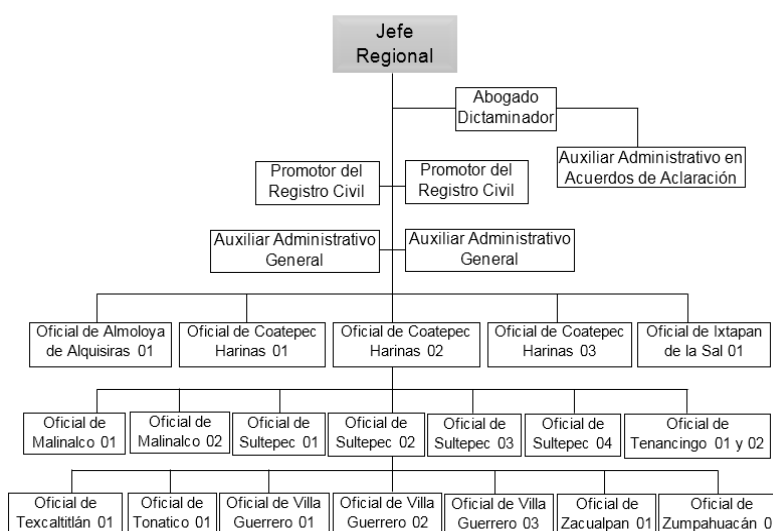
Jefe Regional

Abogado Dictaminador

Auxiliar Administrativo en Acuerdos de Aclaración

Promotor del Registro Civil

Promotor del Registro Civil

Auxiliar Administrativo General

Auxiliar Administrativo General

Oficial de Almoloya de Alquisiras 01

Oficial de Coatepec Harinas 01

Oficial de Coatepec Harinas 02

Oficial de Coatepec Harinas 03

Oficial de Ixtapan de la Sal 01

Oficial de Malinalco 01

Oficial de Malinalco 02

Oficial de Sultepec 01

Oficial de Sultepec 02

Oficial de Sultepec 03

Oficial de Sultepec 04

Oficial de Tenancingo 01 y 02

Oficial de Texcaltitlán 01

Oficial de Tonatico 01

Oficial de Villa Guerrero 01

Oficial de Villa Guerrero 02

Oficial de Villa Guerrero 03

Oficial de Zacualpan 01

Oficial de Zumpahuacán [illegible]